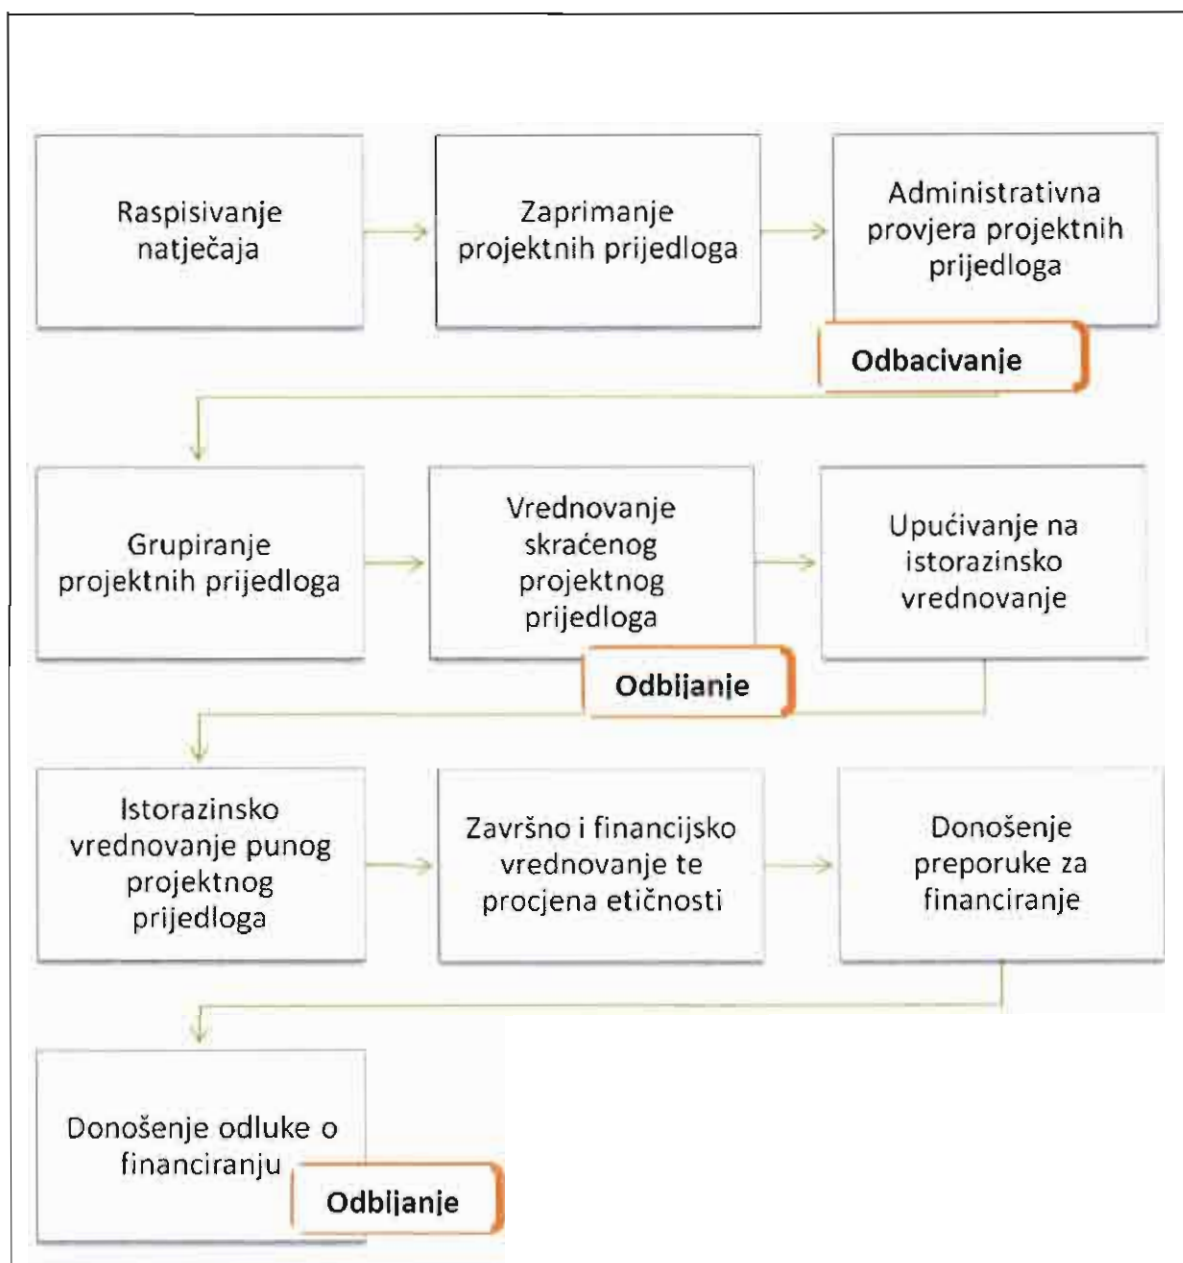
Raspisivanje natječaja

Zaprimanje projektnih prijedloga

Administrativna provjera projektnih prijedloga

Odbacivanje

Grupiranje projektnih prijedloga

Vrednovanje skraćenog projektnog prijedloga

Odbijanje

Upućivanje na istorazinsko vrednovanje

Istorazinsko vrednovanje punog projektnog prijedloga

Završno i financijsko vrednovanje te procjena etičnosti

Donošenje preporuke za financiranje

Donošenje odluke o financiranju

Odbijanje